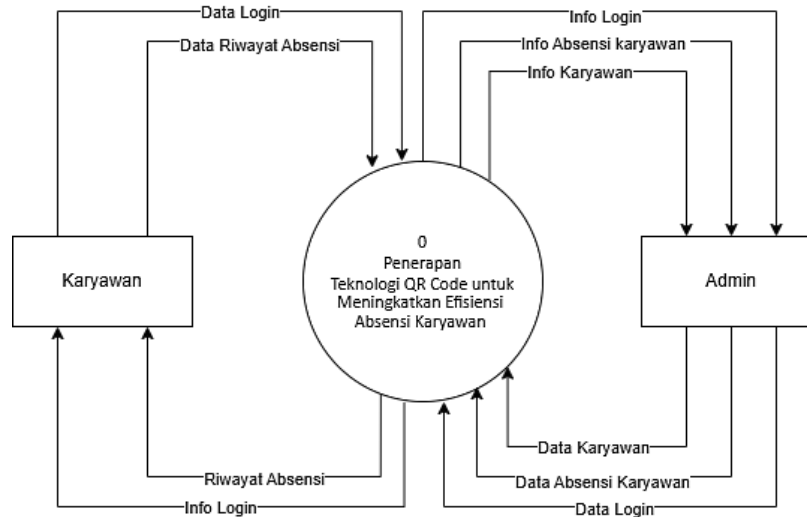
Data Login
Data Riwayat Absensi
Info Login
Info Absensi karyawan
Info Karyawan

Karyawan

0
Penerapan
Teknologi QR Code untuk
Meningkatkan Efisiensi
Absensi Karyawan

Admin

Data Karyawan
Data Absensi Karyawan
Data Login
Riwayat Absensi
Info Login